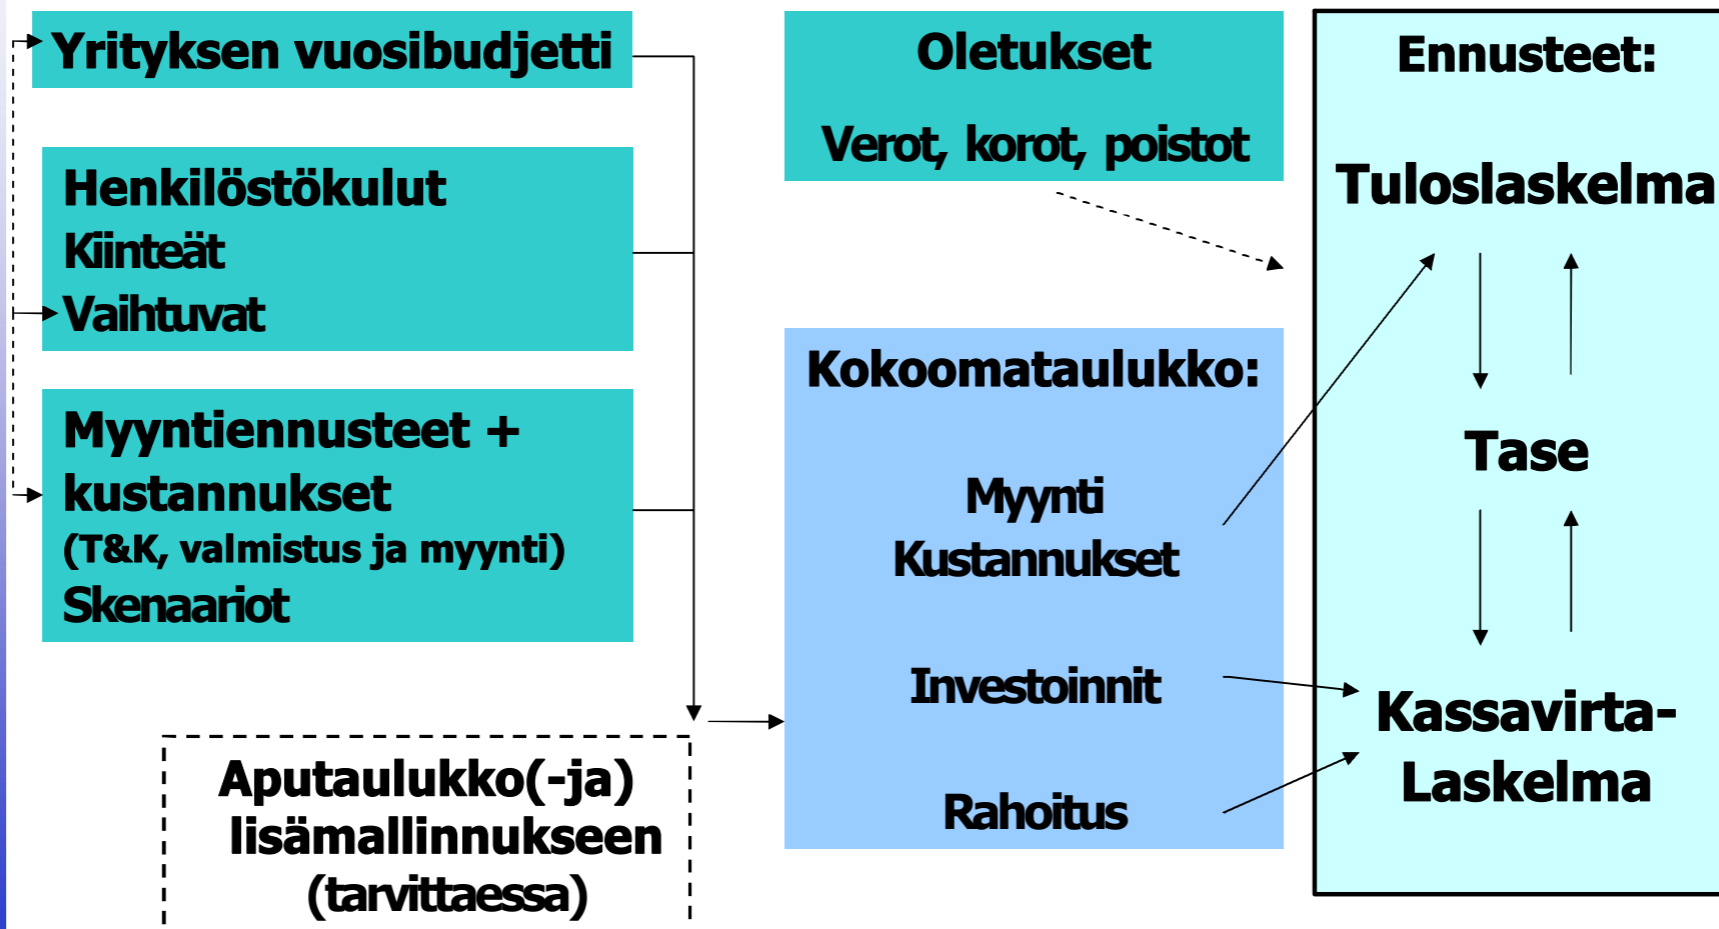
Yrityksen vuosibudjetti

Henkilöstökulut
Kiinteät
Vaihtuvat

Myyntiennusteet + kustannukset
(T&K, valmistus ja myynti)
Skenaariot

Aputaulukko(-ja) lisämallinnukseen (tarvittaessa)

Oletukset

Verot, korot, poistot

Kokoomataulukko:

Myynti
Kustannukset

Investoinnit

Rahoitus

Ennusteet:

Tuloslaskelma

Tase

Kassavirta-
Laskelma